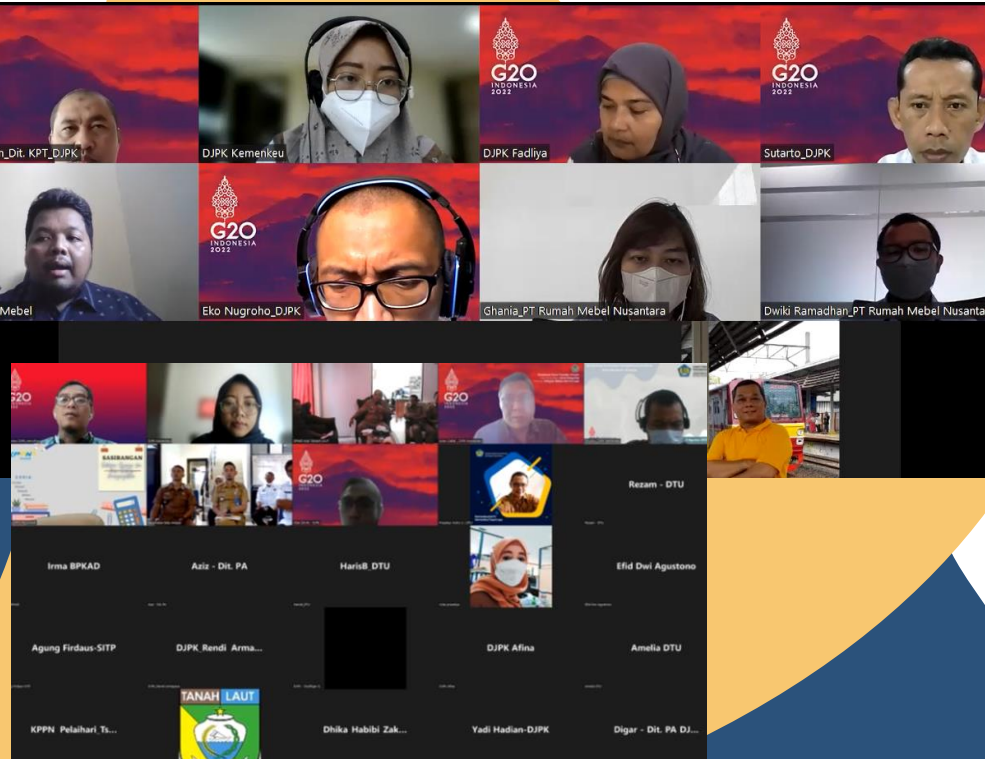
n_Dit. KPT_DJPK

DJPK Kemenkeu

G20 INDONESIA 2022

DJPK Fadliya

G20 INDONESIA 2022

Sutarto_DJPK

Mebel

G20 INDONESIA 2022

Eko Nugroho_DJPK

Ghania_PT Rumah Mebel Nusantara

Dwiki Ramadhan_PT Rumah Mebel Nusanta

G20

G20

Rezam - DTU

Irma BPKAD

Aziz - Dit. PA

HarisB_DTU

Efid Dwi Agustono

Agung Firdaus-SITP

DJPK_Rendi Arma...

DJPK Afina

Amelia DTU

KPPN Pelaihari_Ts...

TANAH LAUT

Dhika Habibi Zak...

Yadi Hadian-DJPK

Digar - Dit. PA DJ...